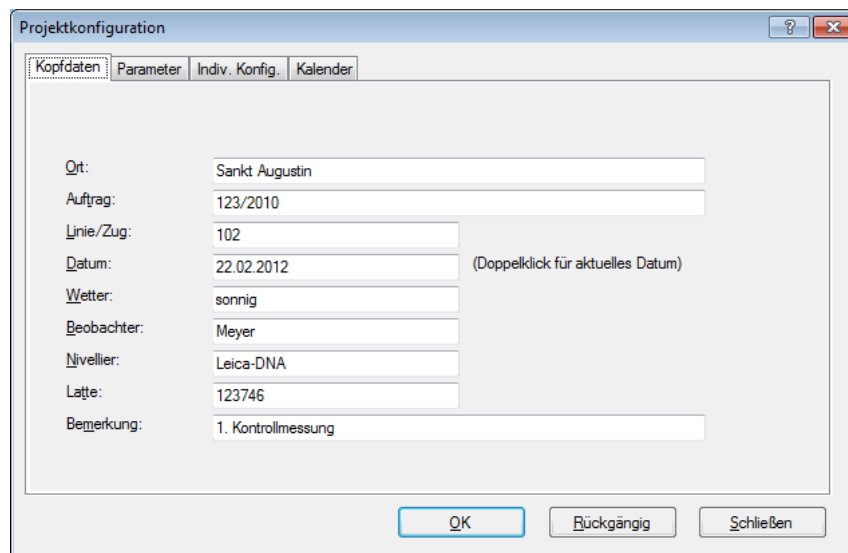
Projektkonfiguration

?

Kopfdaten | Parameter | Indiv. Konfig. | Kalender

Ort: Sankt Augustin
Auftrag: 123/2010
Linie/Zug: 102
Datum: 22.02.2012 (Doppelklick für aktuelles Datum)
Wetter: sonnig
Beobachter: Meyer
Nivellier: Leica-DNA
Latte: 123746
Bemerkung: 1. Kontrollmessung

OK | Rückgängig | Schließen